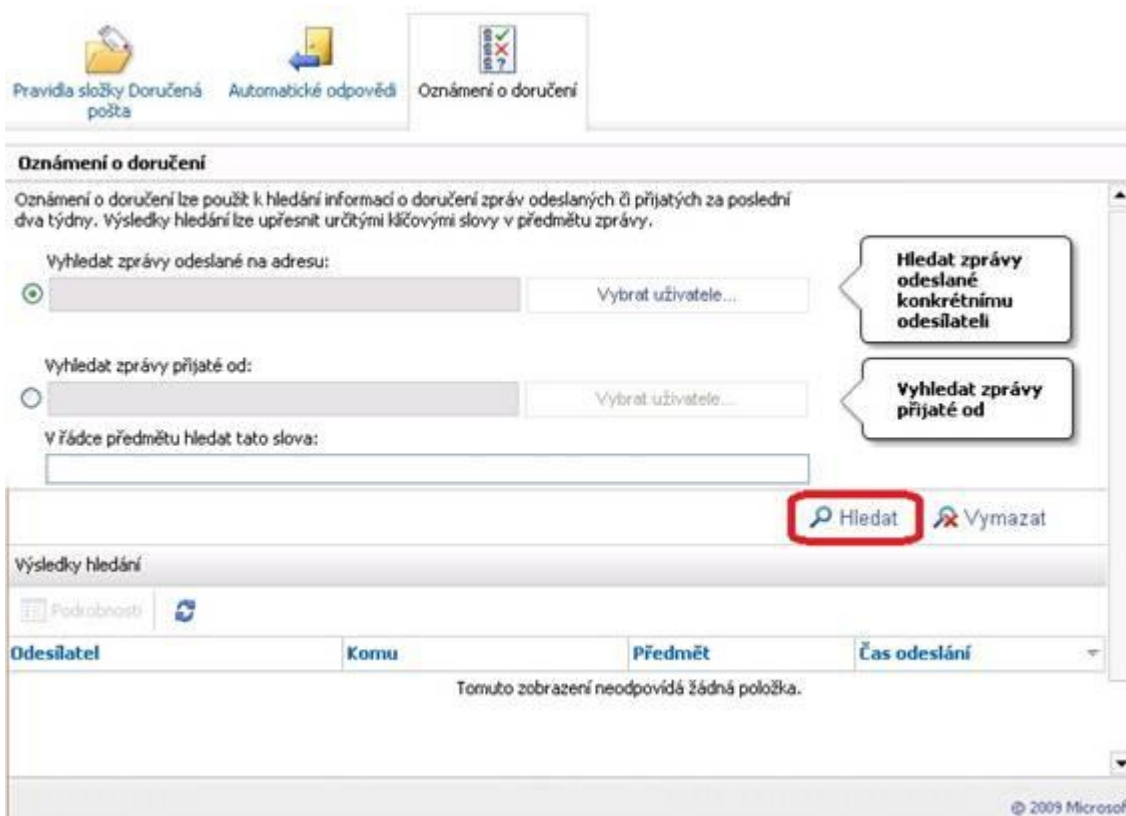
Pravidla složky Doručená pošta

Automatické odpovědi

Oznámení o doručení

Oznámení o doručení

Oznámení o doručení lze použít k hledání informací o doručení zpráv odeslaných či přijatých za poslední dva týdny. Výsledky hledání lze upřesnit určitými klíčovými slovy v předmětu zprávy.

Vyhledat zprávy odeslané na adresu:

Vybrat uživatele...

Hledat zprávy odeslané konkrétnímu odesílateli

Vyhledat zprávy přijaté od:

Vybrat uživatele...

Vyhledat zprávy přijaté od

V řádce předmětu hledat tato slova:

Hledat

Vymazat

Výsledky hledání

Podrobnosti

| Odesílatel | Komu | Předmět | Čas odeslání |
|---|---|---|---|

Tomuto zobrazení neodpovídá žádná položka.

© 2009 Microsof